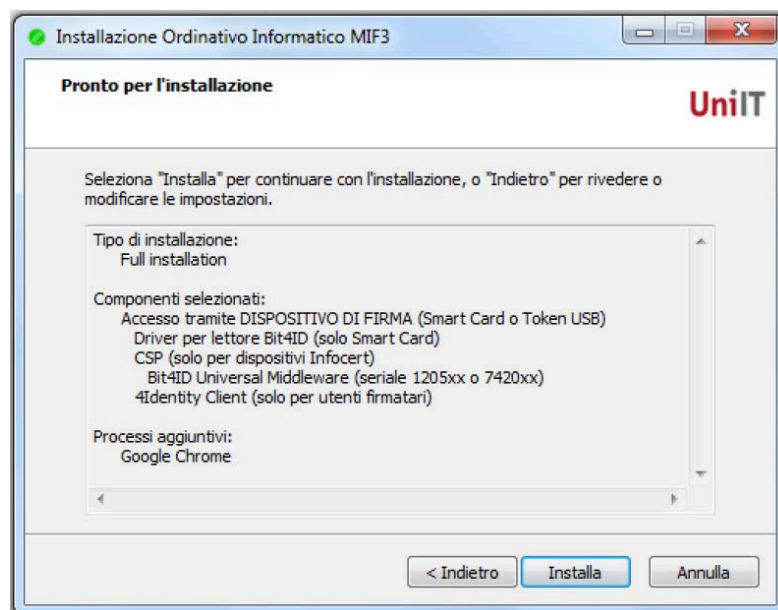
Installazione Ordinativo Informatico MIF3

Pronto per l'installazione

UniIT

Seleziona "Installa" per continuare con l'installazione, o "Indietro" per rivedere o modificare le impostazioni.

Tipo di installazione:
Full installation

Componenti selezionati:
Accesso tramite DISPOSITIVO DI FIRMA (Smart Card o Token USB)
Driver per lettore Bit4ID (solo Smart Card)
CSP (solo per dispositivi Infocert)
Bit4ID Universal Middleware (seriale 1205xx o 7420xx)
4Identity Client (solo per utenti firmatari)

Processi aggiuntivi:
Google Chrome

< Indietro
Installa
Annulla